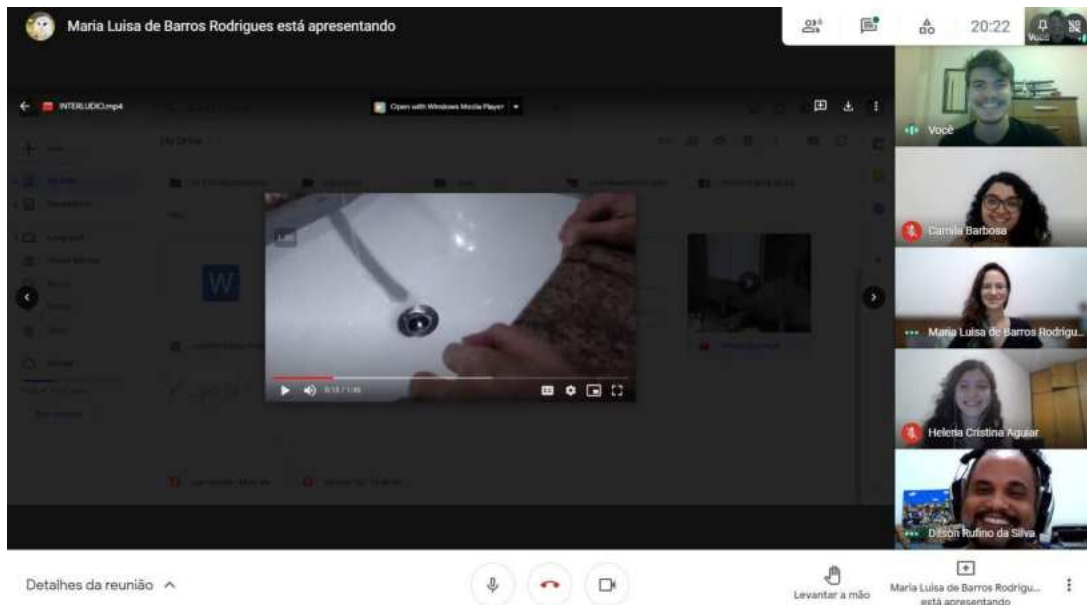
Maria Luisa de Barros Rodrigues está apresentando

20:22

Você

INTERLUDIO.mp4

Open with Windows Media Player

My Drive

0:13 / 1:46

Você

Camila Barbosa

Maria Luisa de Barros Rodrigu...

Helena Cristina Aguiar

Dilson Rufino da Silva

Detalhes da reunião ^

Levantar a mão

Maria Luisa de Barros Rodrigu... está apresentando